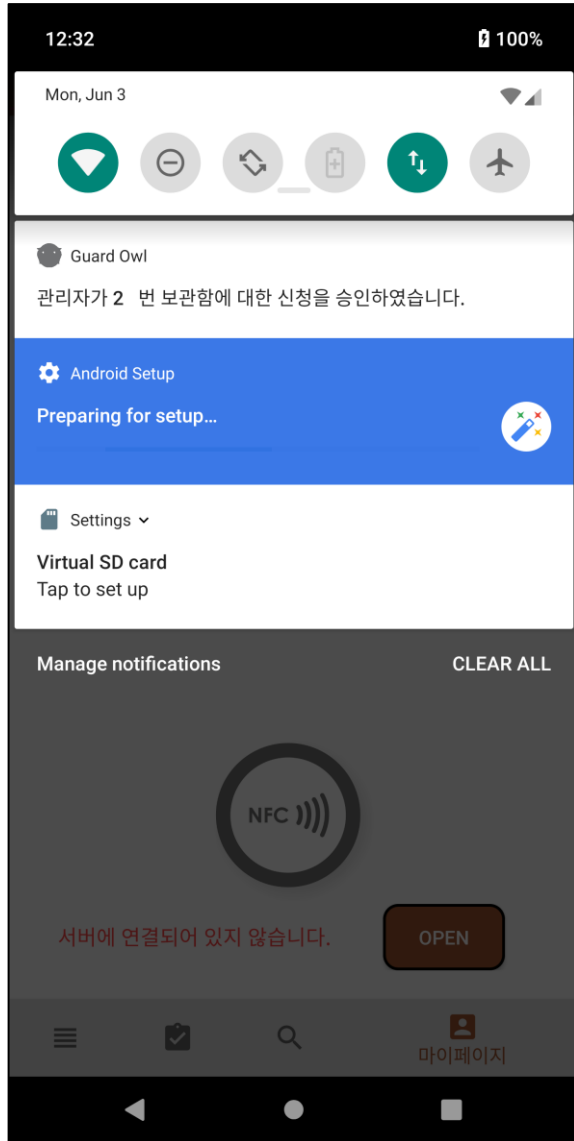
12:32
100%

Mon, Jun 3

Guard Owl
관리자가 2 번 보관함에 대한 신청을 승인하였습니다.

Android Setup
Preparing for setup…

Settings
Virtual SD card
Tap to set up

Manage notifications
CLEAR ALL

NFC

서버에 연결되어 있지 않습니다.
OPEN

마이페이지